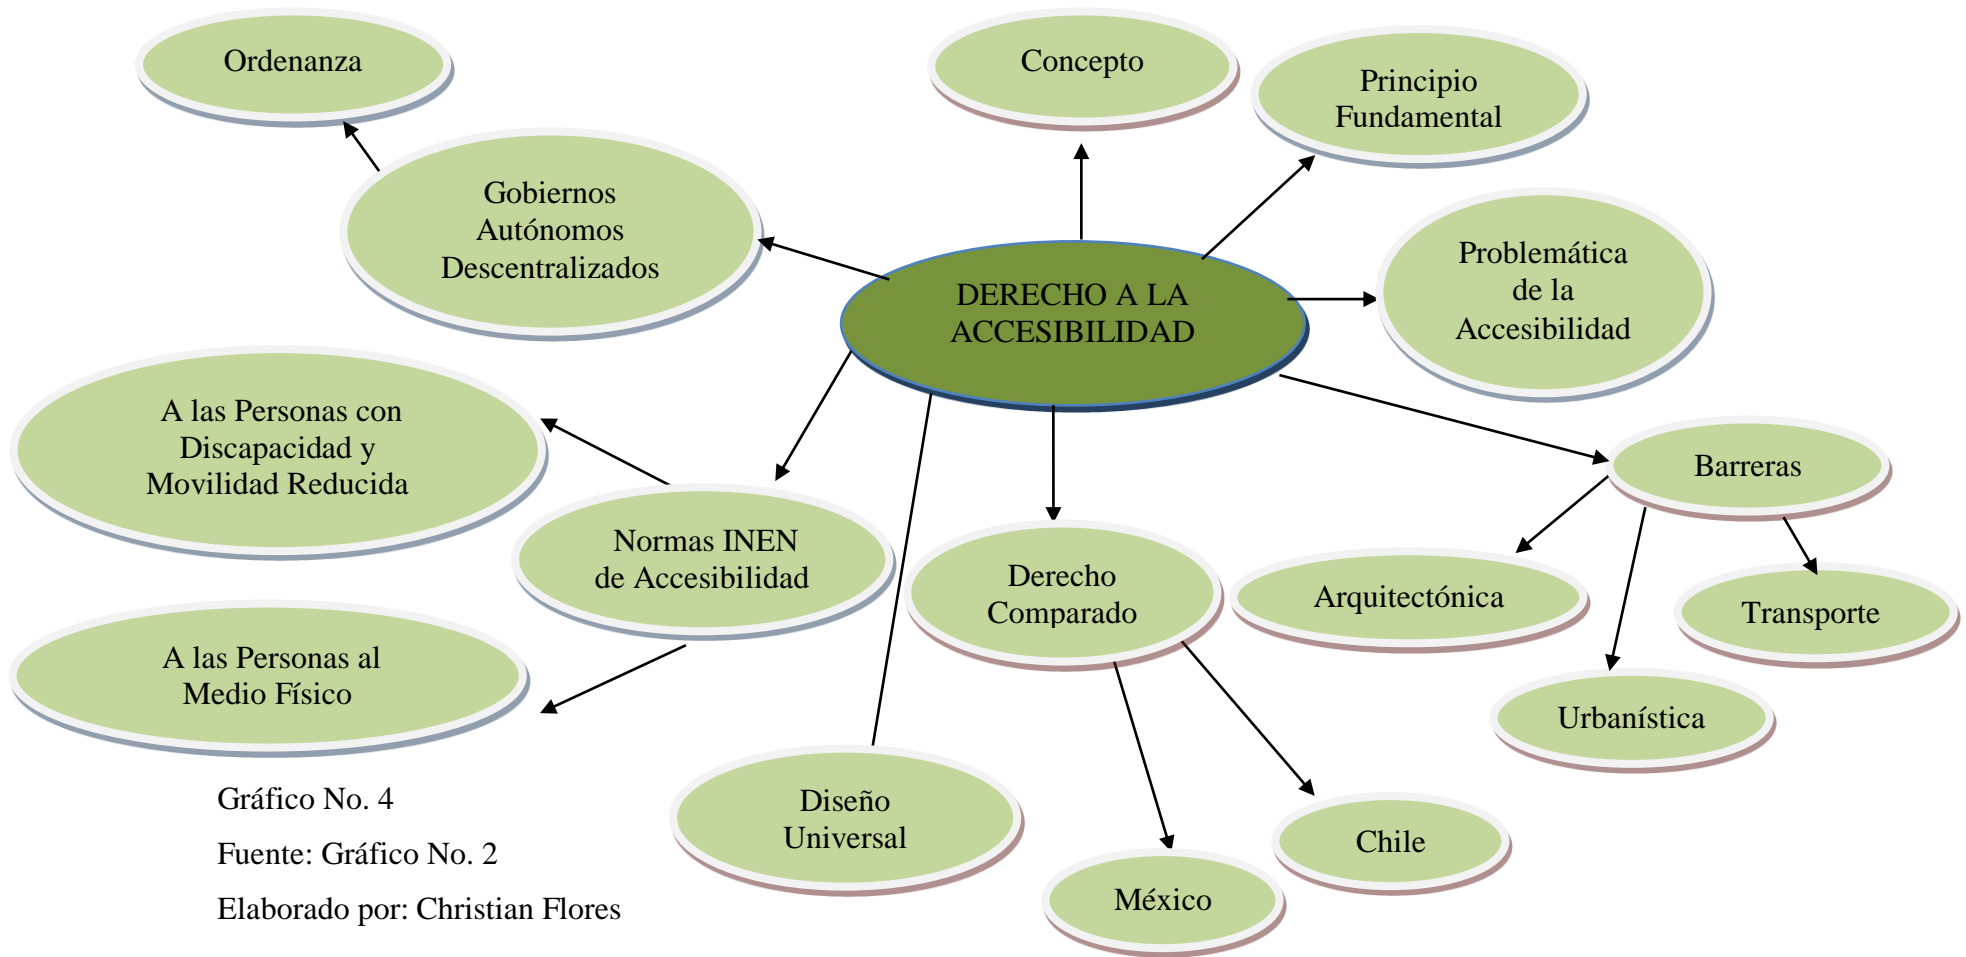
Ordenanza

Concepto

Principio Fundamental

Gobiernos Autónomos Descentralizados

Problemática de la Accesibilidad

DERECHO A LA ACCESIBILIDAD

A las Personas con Discapacidad y Movilidad Reducida

Barreras

Normas INEN de Accesibilidad

Derecho Comparado

Arquitectónica

Transporte

A las Personas al Medio Físico

Urbanística

Diseño Universal

Chile

México

Gráfico No. 4

Fuente: Gráfico No. 2

Elaborado por: Christian Flores